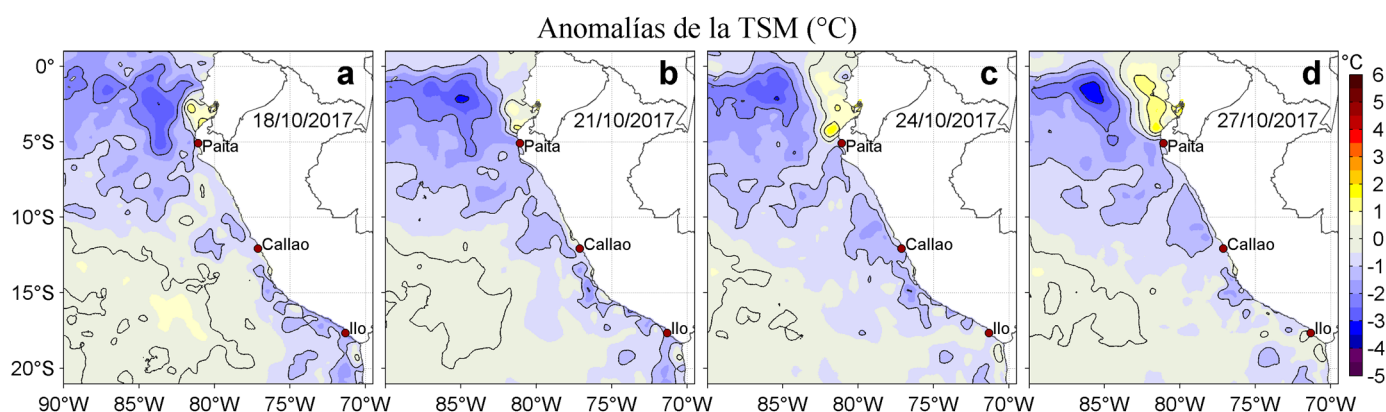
Anomalías de la TSM (°C)

a
18/10/2017
Paita
Callao
Ilo

b
21/10/2017
Paita
Callao
Ilo

c
24/10/2017
Paita
Callao
Ilo

d
27/10/2017
Paita
Callao
Ilo

0°
5°S
10°S
15°S
20°S

90°W 85°W 80°W 75°W 70°W
85°W 80°W 75°W 70°W
85°W 80°W 75°W 70°W
85°W 80°W 75°W 70°W

°C
6
5
4
3
2
1
0
-1
-2
-3
-4
-5